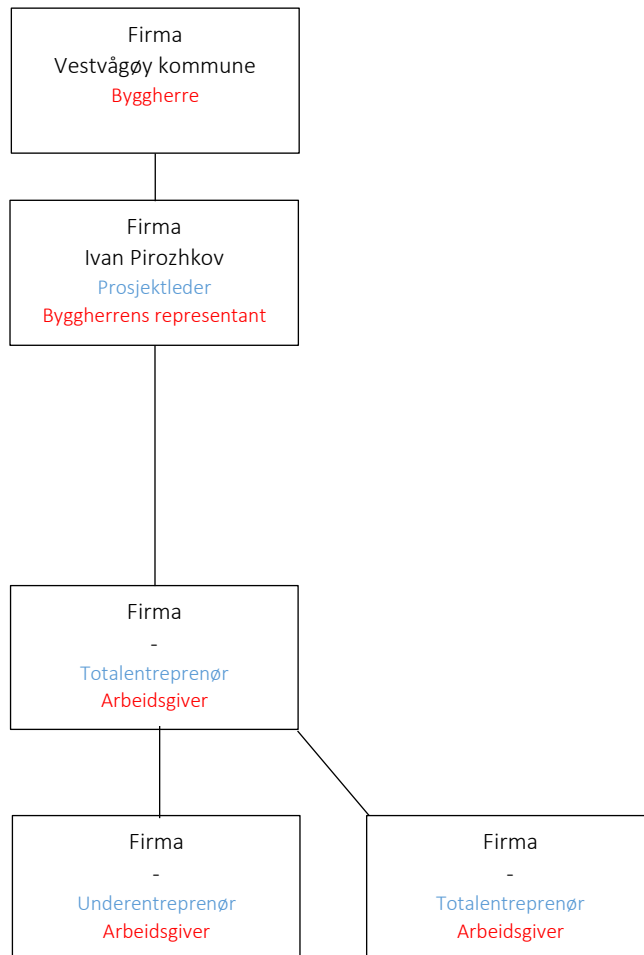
Firma
Vestvågøy kommune
Byggherre

Firma
Ivan Pirozhkov
Prosjektleder
Byggherrens representant

Firma
-
Totalentreprenør
Arbeidsgiver

Firma
-
Underentreprenør
Arbeidsgiver

Firma
-
Totalentreprenør
Arbeidsgiver